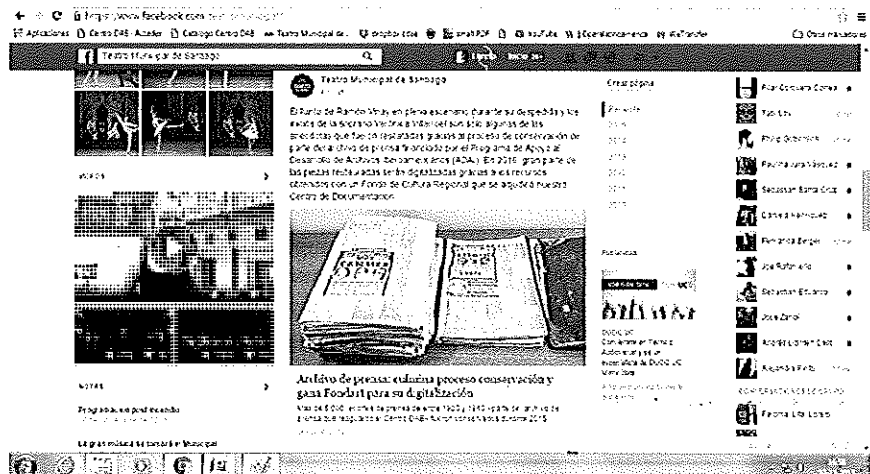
https://www.facebook.com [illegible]

Aplicaciones Centro DAB - Acceder Catálogo Centro DAB Teatro Municipal de... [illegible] smallPDF YouTube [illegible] WeTransfer

Otros marcadores

Teatro Municipal de Santiago

Teatro Municipal de Santiago

El Punto de Ramón Vinay en pleno escenario durante su despedida y los mostos de la soprano Victoria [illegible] son sólo algunas de las anécdotas que fueron rescatadas gracias al proceso de conservación de parte del archivo de prensa financiado por el Programa de Apoyo al Desarrollo de Archivos Iberoamericanos (ADAI). En 2016, gran parte de las piezas restauradas serán digitalizadas gracias a los recursos obtenidos con un Fondo de Cultura Regional que se adjudicó nuestro Centro de Documentación.

Archivo de prensa: culmina proceso conservación y gana Fondart para su digitalización

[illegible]

Crear página

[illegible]

VIDEOS

NOTAS

Programa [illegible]

La gran música se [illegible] Municipal

Publicidad

DUOC UC

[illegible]

Fran Colburn Correa

Tuti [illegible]

Philip Otterbein

Paulina Jara Vásquez

Sebastian Bastidas

Camila Henríquez

Fernanda Berger

Joe Rafo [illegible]

Sebastián Elizondo

José Zanol

Andrés Lorenzini

Alejandra Pinto

Paloma Lila Lobos